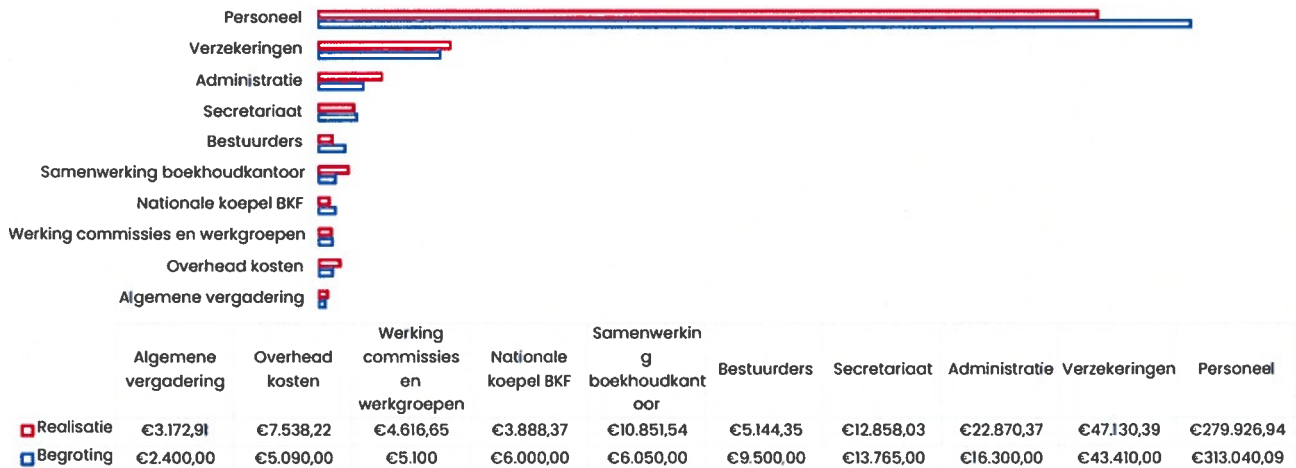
Personeel
Verzekeringen
Administratie
Secretariaat
Bestuurders
Samenwerking boekhoudkantoor
Nationale koepel BKF
Werking commissies en werkgroepen
Overhead kosten
Algemene vergadering

| | Algemene vergadering | Overhead kosten | Werking commissies en werkgroepen | Nationale koepel BKF | Samenwerking boekhoudkantoor | Bestuurders | Secretariaat | Administratie | Verzekeringen | Personeel |
|---|---|---|---|---|---|---|---|---|---|---|
| Realisatie | €3.172,91 | €7.538,22 | €4.616,65 | €3.888,37 | €10.851,54 | €5.144,35 | €12.858,03 | €22.870,37 | €47.130,39 | €279.926,94 |
| Begroting | €2.400,00 | €5.090,00 | €5.100 | €6.000,00 | €6.050,00 | €9.500,00 | €13.765,00 | €16.300,00 | €43.410,00 | €313.040,09 |